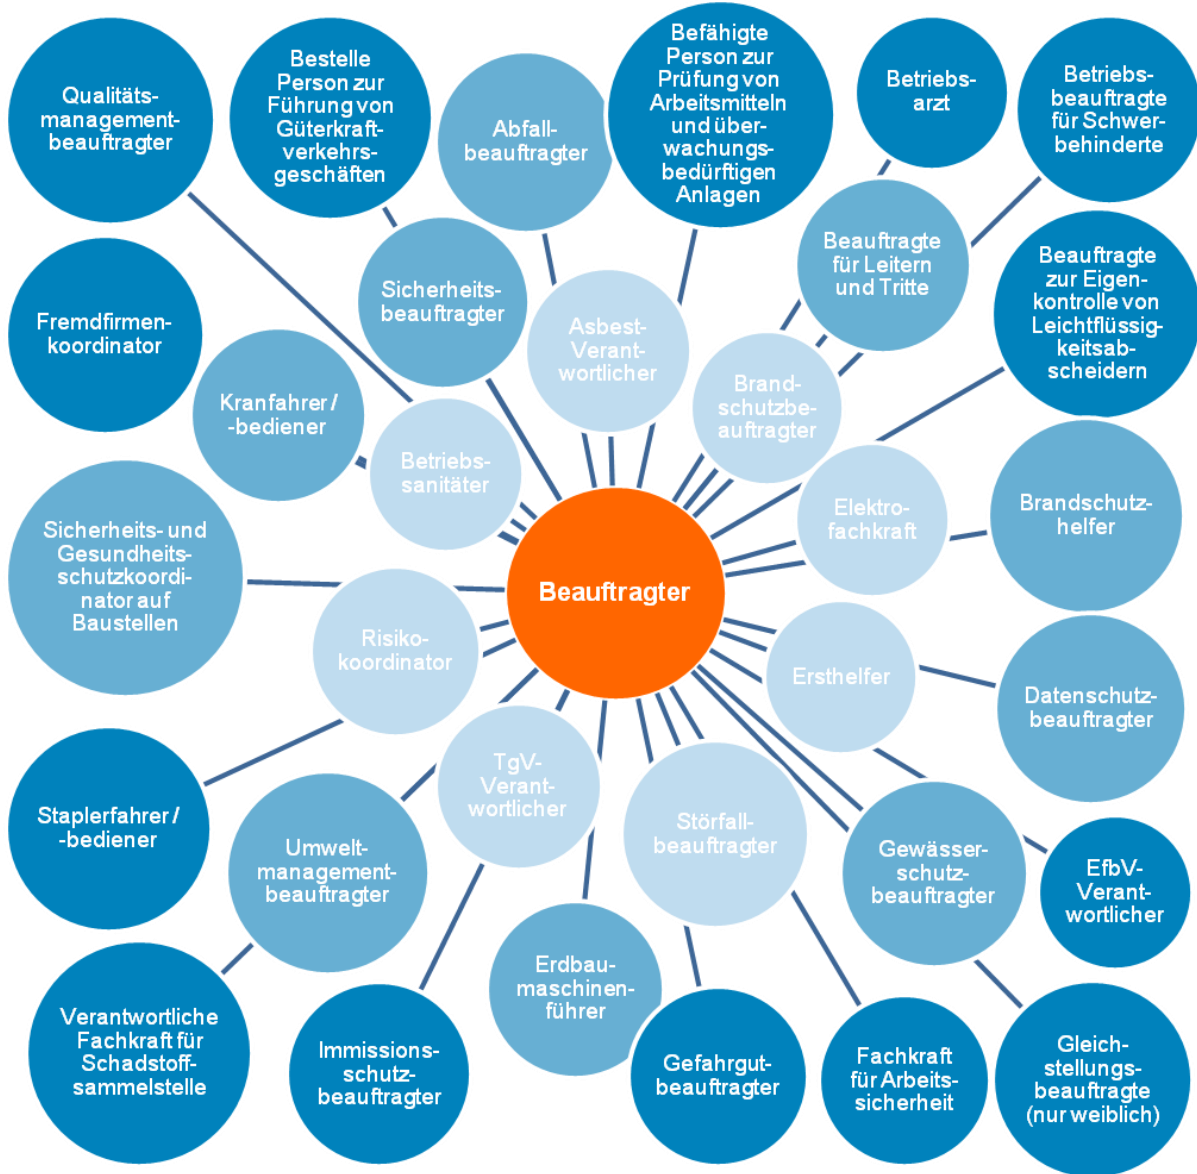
Qualitätsmanagementbeauftragter

Bestelle Person zur Führung von Güterkraftverkehrsgeschäften

Abfallbeauftragter

Befähigte Person zur Prüfung von Arbeitsmitteln und überwachungsbedürftigen Anlagen

Betriebsarzt

Betriebsbeauftragte für Schwerbehinderte

Fremdfirmenkoordinator

Sicherheitsbeauftragter

Asbest-Verantwortlicher

Beauftragte für Leitern und Tritte

Beauftragte zur Eigenkontrolle von Leichtflüssigkeitsabscheidern

Kranfahrer / -bediener

Betriebssanitäter

Brandschutzbeauftragter

Elektrofachkraft

Brandschutzhelfer

Sicherheits- und Gesundheitsschutzkoordinator auf Baustellen

Beauftragter

Risikokoordinator

Ersthelfer

Datenschutzbeauftragter

Staplerfahrer / -bediener

TgV-Verantwortlicher

Störfallbeauftragter

Umweltmanagementbeauftragter

Gewässerschutzbeauftragter

EfbV-Verantwortlicher

Erdbaumaschinenführer

Verantwortliche Fachkraft für Schadstoffsammelstelle

Immissionsschutzbeauftragter

Gefahrgutbeauftragter

Fachkraft für Arbeitssicherheit

Gleichstellungsbeauftragte (nur weiblich)